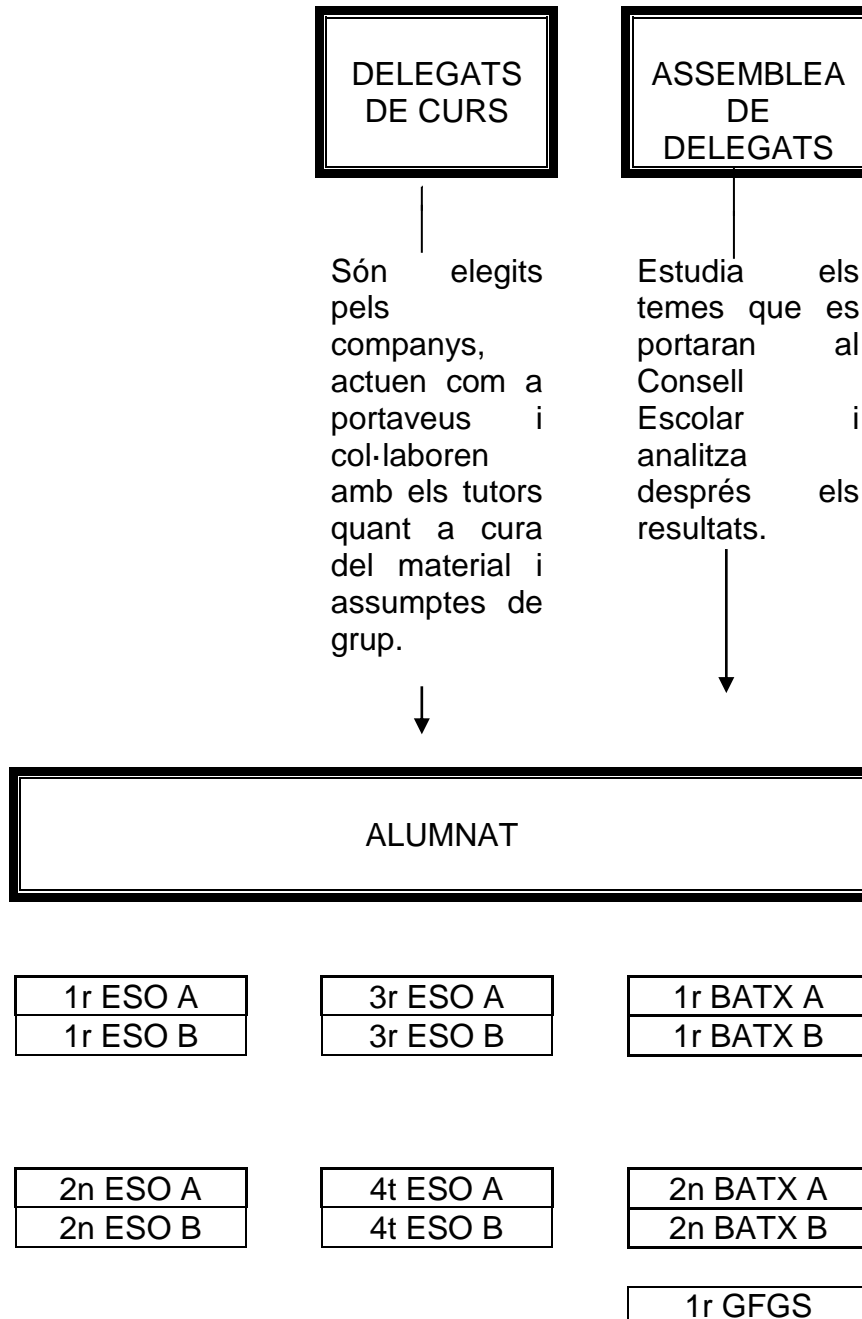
DELEGATS DE CURS

ASSEMBLEA DE DELEGATS

Són elegits pels companys, actuen com a portaveus i col·laboren amb els tutors quant a cura del material i assumptes de grup.

Estudia els temes que es portaran al Consell Escolar i analitza després els resultats.

ALUMNAT

| 1r ESO A |
|---|
| 1r ESO B |

| 3r ESO A |
|---|
| 3r ESO B |

| 1r BATX A |
|---|
| 1r BATX B |

| 2n ESO A |
|---|
| 2n ESO B |

| 4t ESO A |
|---|
| 4t ESO B |

| 2n BATX A |
|---|
| 2n BATX B |

1r GFGS